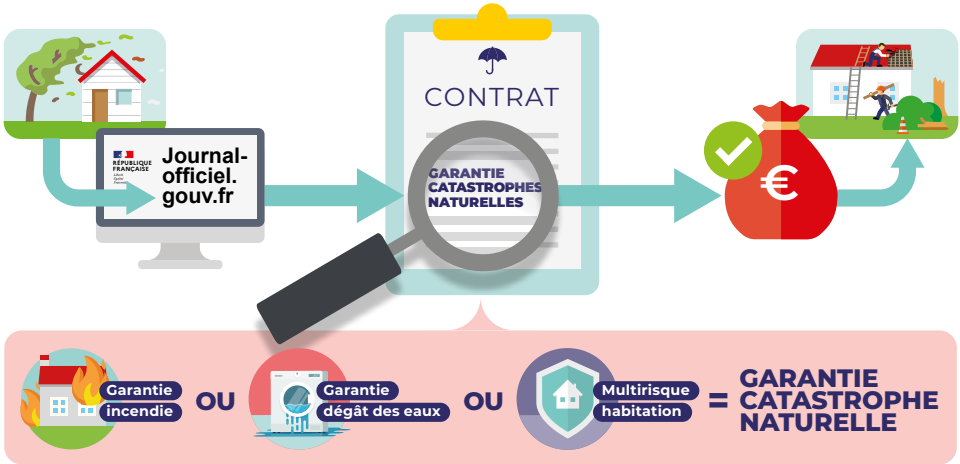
RÉPUBLIQUE FRANÇAISE
Liberté Égalité Fraternité

Journal-officiel.gouv.fr

CONTRAT

GARANTIE CATASTROPHES NATURELLES

€

Garantie incendie OU Garantie dégât des eaux OU Multirisque habitation = GARANTIE CATASTROPHE NATURELLE